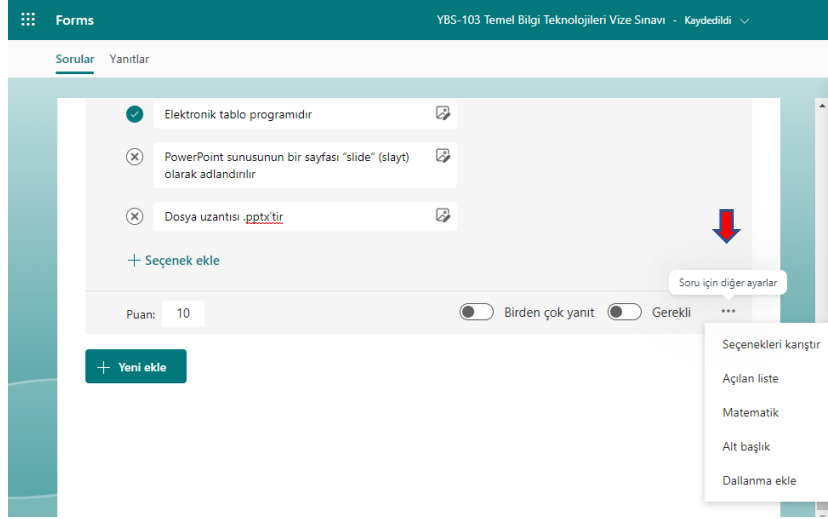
Forms

YBS-103 Temel Bilgi Teknolojileri Vize Sınavı - Kaydedildi

Sorular Yanıtlar

Elektronik tablo programıdır

PowerPoint sunusunun bir sayfası "slide" (slayt) olarak adlandırılır

Dosya uzantısı .pptx'tir

+ Seçenek ekle

Soru için diğer ayarlar

Puan: 10

Birden çok yanıt

Gerekli

...

Seçenekleri karıştır

Açılan liste

Matematik

Alt başlık

Dallanma ekle

+ Yeni ekle